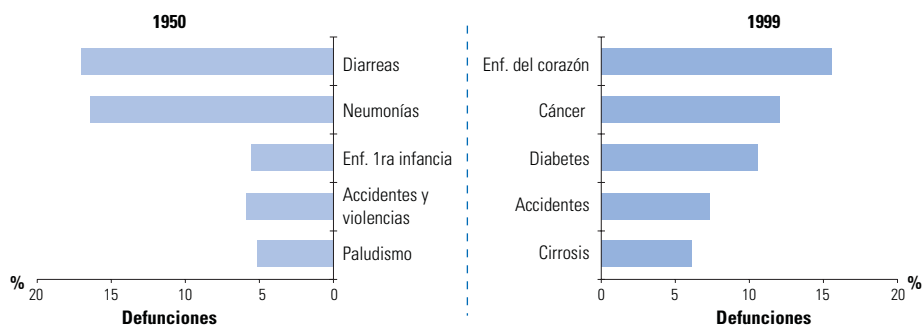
1950

Diarreas

Neumonías

Enf. 1ra infancia

Accidentes y violencias

Paludismo

%
20 15 10 5 0
Defunciones

1999

Enf. del corazón

Cáncer

Diabetes

Accidentes

Cirrosis

0 5 10 15 20
%
Defunciones